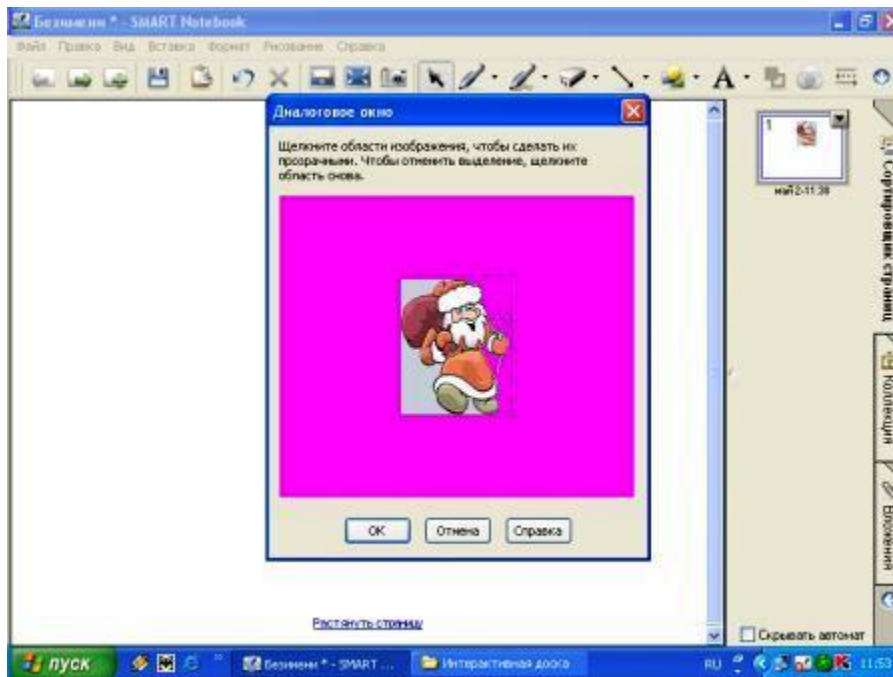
Безымян * - SMART Notebook

Файл Правка Вид Вставка Формат Рисование Справка

Диалоговое окно

Щелкните области изображения, чтобы сделать их прозрачными. Чтобы отменить выделение, щелкните область снова.

OK Отмена Справка

Растянуть страницу

1

май 2-11:38

Сортировщик страниц

Коллекция

Вложения

Скрывать автомат

пуск

Безымян * - SMART ...

Интерактивная доска

RU

11:53